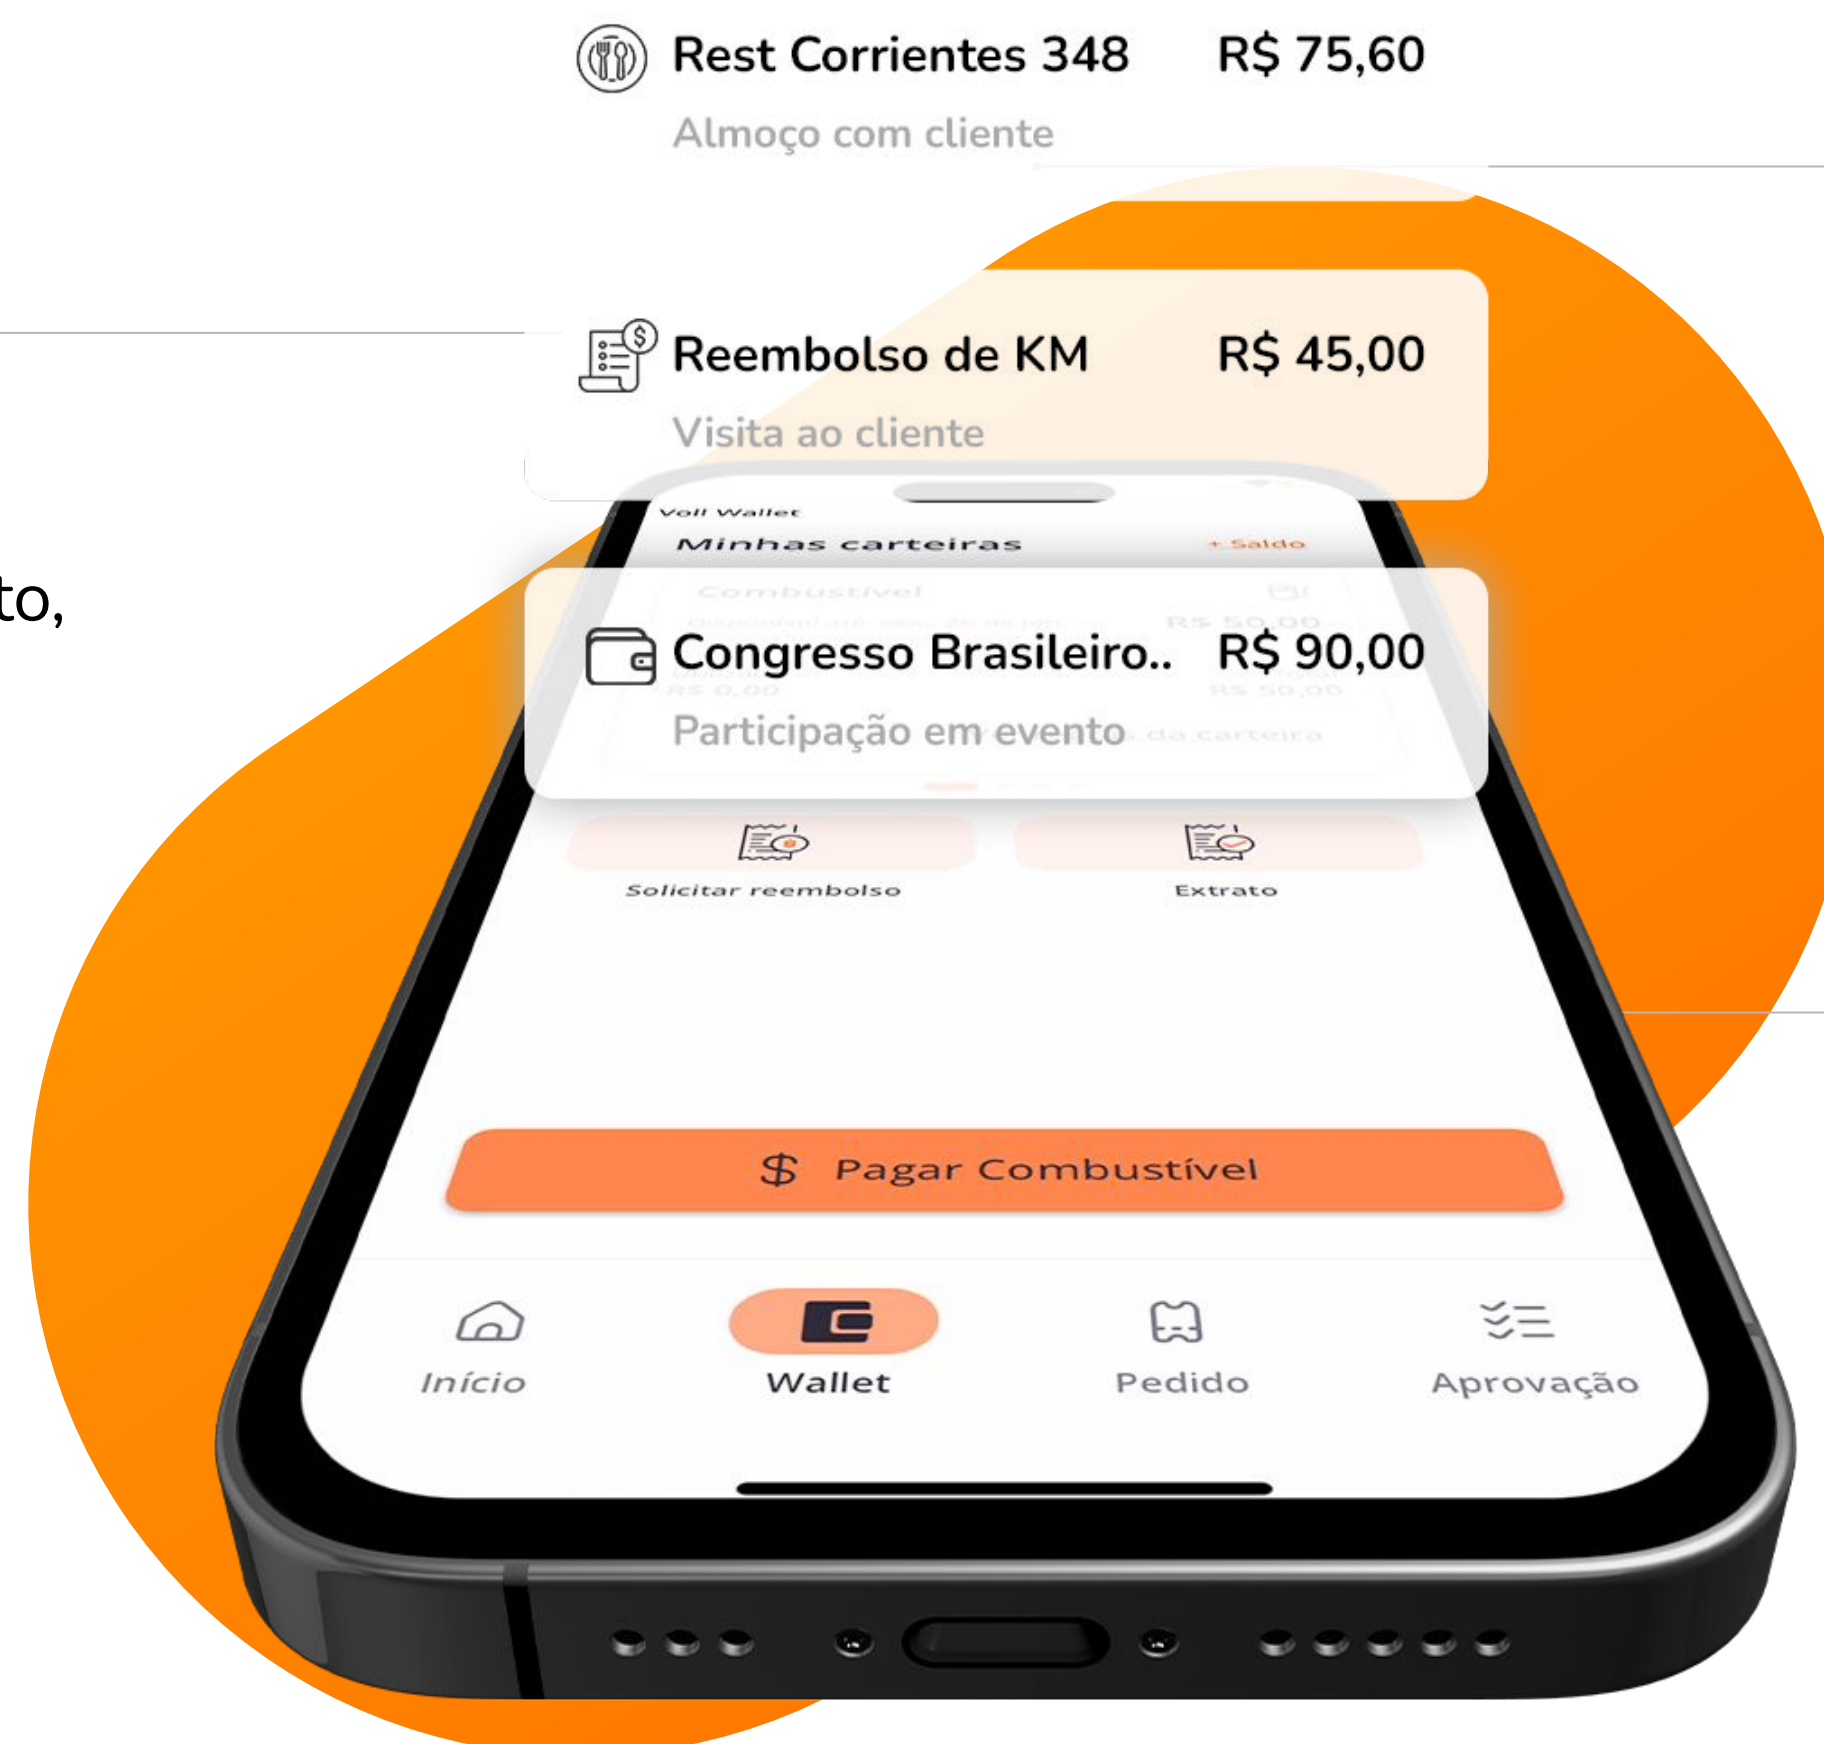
Rest Corrientes 348 R$ 75,60
Almoço com cliente

Reembolso de KM R$ 45,00
Visita ao cliente

to,

Voll Wallet
Minhas carteiras
+ Saldo
Combustível
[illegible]

Congresso Brasileiro.. R$ 90,00
Participação em evento

Solicitar reembolso
Extrato

$ Pagar Combustível

Início
Wallet
Pedido
Aprovação